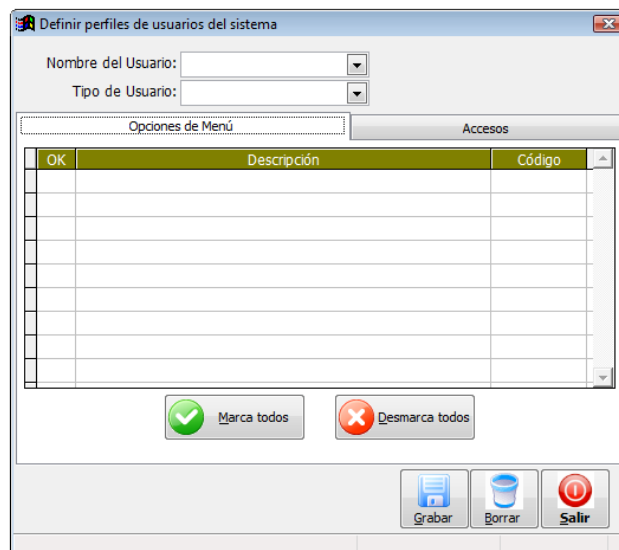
Definir perfiles de usuarios del sistema

Nombre del Usuario:

Tipo de Usuario:

Opciones de Menú

Accesos

| OK | Descripción | Código |
|---|---|---|
| | | |

Marca todos

Desmarca todos

Grabar

Borrar

Salir